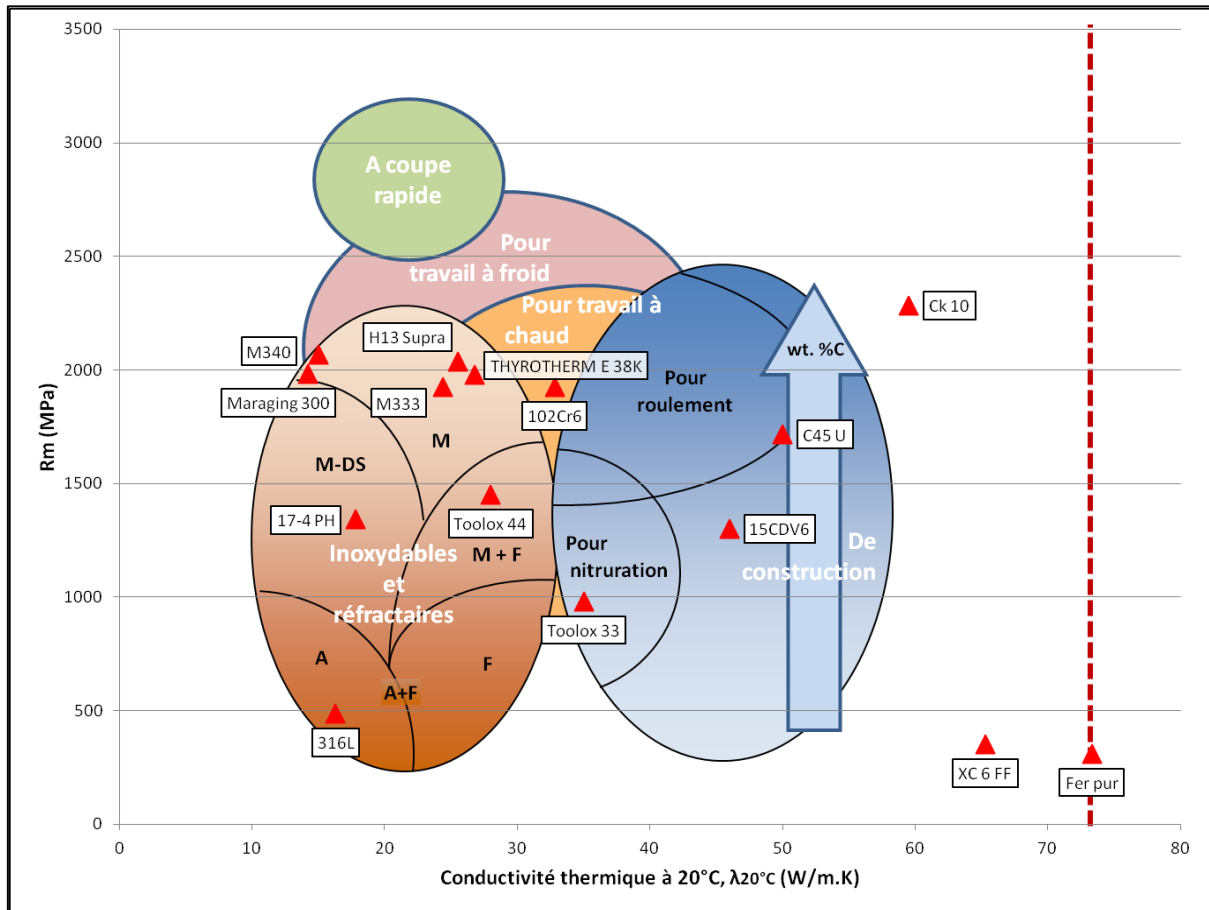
3500
3000
2500
2000
1500
1000
500
0

Rm (MPa)

A coupe rapide

Pour travail à froid

Pour travail à chaud

M340
H13 Supra
THYROTHERM E 38K
Maraging 300
M333
102Cr6
Pour roulement
wt. %C
Ck 10
C45 U
M
M-DS
17-4 PH
Toolox 44
15CDV6
Inoxydables et réfractaires
M + F
Pour nitruration
De construction
Toolox 33
A
F
A+F
316L
XC 6 FF
Fer pur

0
10
20
30
40
50
60
70
80

Conductivité thermique à 20°C, $\lambda_{20°C}$ (W/m.K)